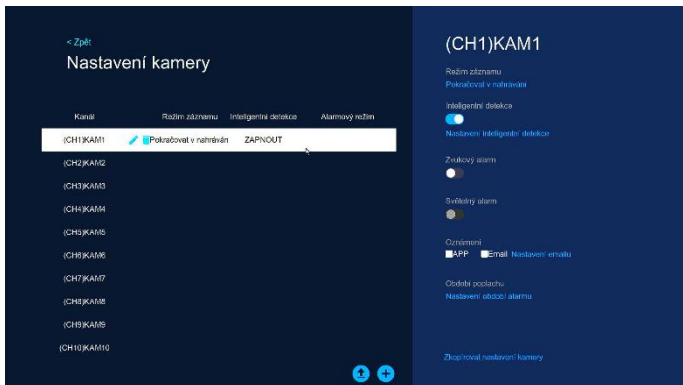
< Zpět
Nastavení kamery

| Kanál | Režim záznamu | Inteligentní detekce | Alarmový režim |
|---|---|---|---|
| (CH1)KAM1 | Pokračovat v nahráván | ZAPNOUT | |
| (CH2)KAM2 | | | |
| (CH3)KAM3 | | | |
| (CH4)KAM4 | | | |
| (CH5)KAM5 | | | |
| (CH6)KAM6 | | | |
| (CH7)KAM7 | | | |
| (CH8)KAM8 | | | |
| (CH9)KAM9 | | | |
| (CH10)KAM10 | | | |

(CH1)KAM1

Režim záznamu
Pokračovat v nahrávání

Inteligentní detekce
Nastavení inteligentní detekce

Zvukový alarm

Světelný alarm

Oznámení
APP Email Nastavení emailu

Období poplachu
Nastavení období alarmu

Zkopírovat nastavení kamery